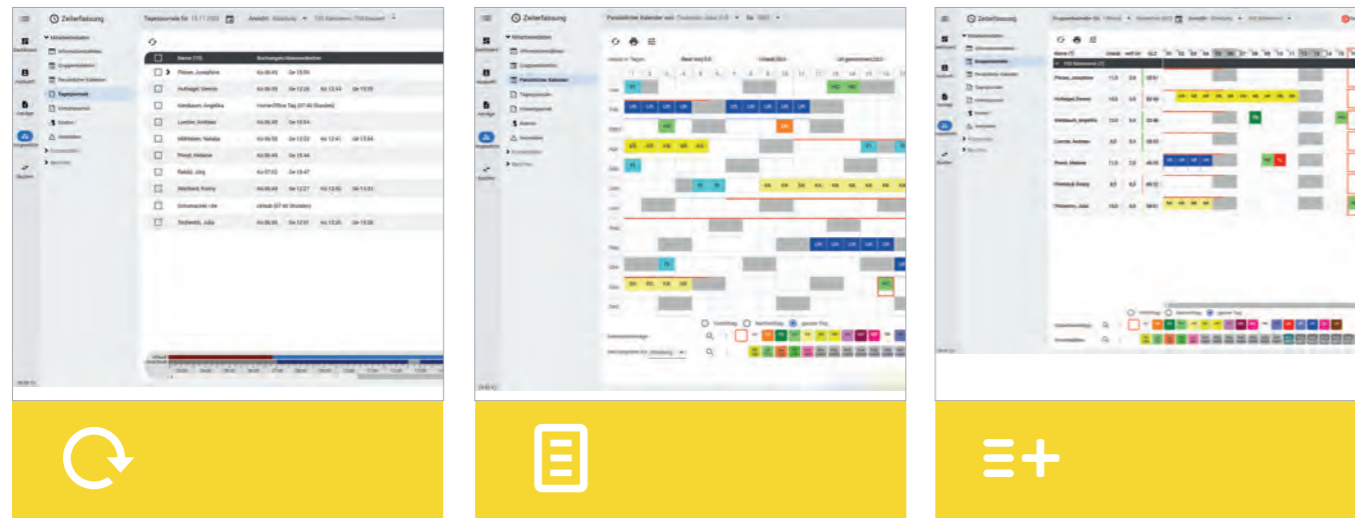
Zeiterfassung

Tagesjournale für 15.11.2023

Mitarbeiterdaten

Informationsdaten

Gruppenkalender

Persönlicher Kalender

Tagesjournale

Monatsjournal

Name (10)

Buchungen/Abwesenheiten

Pilsen, Josephine

Hofnagel, Dennis

Homeoffice Tag

Lorenz, Andreas

Mühlstein, Natalia

Pinnol, Melanie

Raidel, Jörg

Weinhardt, Franny

Urlaub

Techwald, Julia

Zeiterfassung

Persönlicher Kalender

Zeiterfassung

Gruppenkalender